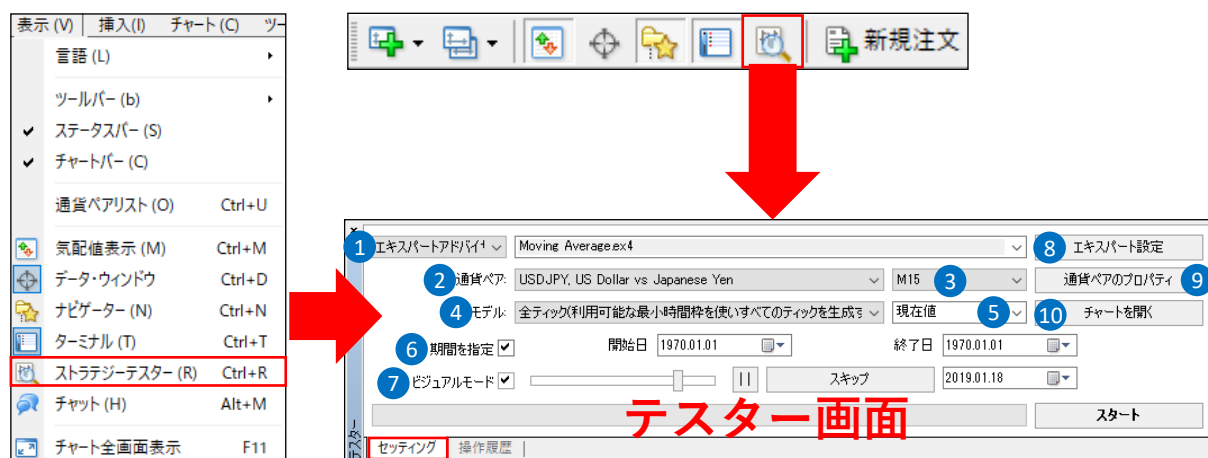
表示 (V) | 挿入(I) | チャート(C) | ツー

言語 (L)

ツールバー (b)

ステータスバー (S)

チャートバー (C)

通貨ペアリスト (O) Ctrl+U

気配値表示 (M) Ctrl+M

データ・ウィンドウ Ctrl+D

ナビゲーター (N) Ctrl+N

ターミナル (T) Ctrl+T

ストラテジーテスター (R) Ctrl+R

チャット (H) Alt+M

チャート全画面表示 F11

新規注文

1 エキスパートアドバイ | Moving Average.ex4 | 8 エキスパート設定

2 通貨ペア: USDJPY, US Dollar vs Japanese Yen | M15 3 | 通貨ペアのプロパティ 9

4 モデル: 全ティック(利用可能な最小時間枠を使いすべてのティックを生成す | 現在値 5 | 10 チャートを開く

6 期間を指定 ✓ 開始日 1970.01.01 終了日 1970.01.01

7 ビジュアルモード ✓ || スキップ 2019.01.18

テスター画面

スタート

テスター

セッティング | 操作履歴 |